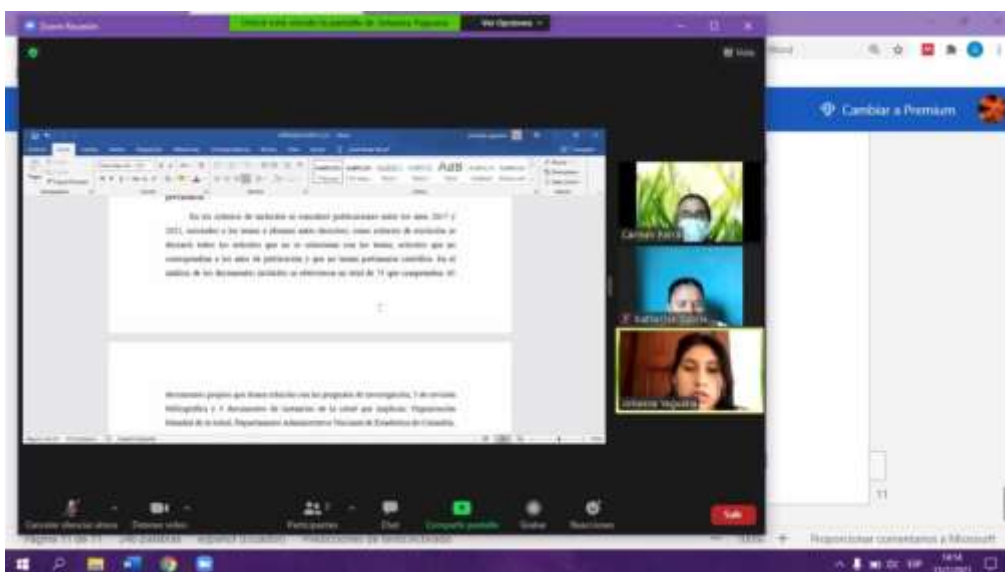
Zoom Reunión

Está viendo la pantalla de Johanna Yaguara

Ver Opciones

Vista

Cambiar a Premium

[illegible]

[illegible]

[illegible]

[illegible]

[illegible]

Carmen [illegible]

Katherine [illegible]

Johanna Yaguara

Cancelar silenciar ahora

Detener video

Participantes

Chat

Compartir pantalla

Grabar

Reacciones

Salir

11

Página 11 de 11

Proporcionar comentarios a Microsoft

ESP